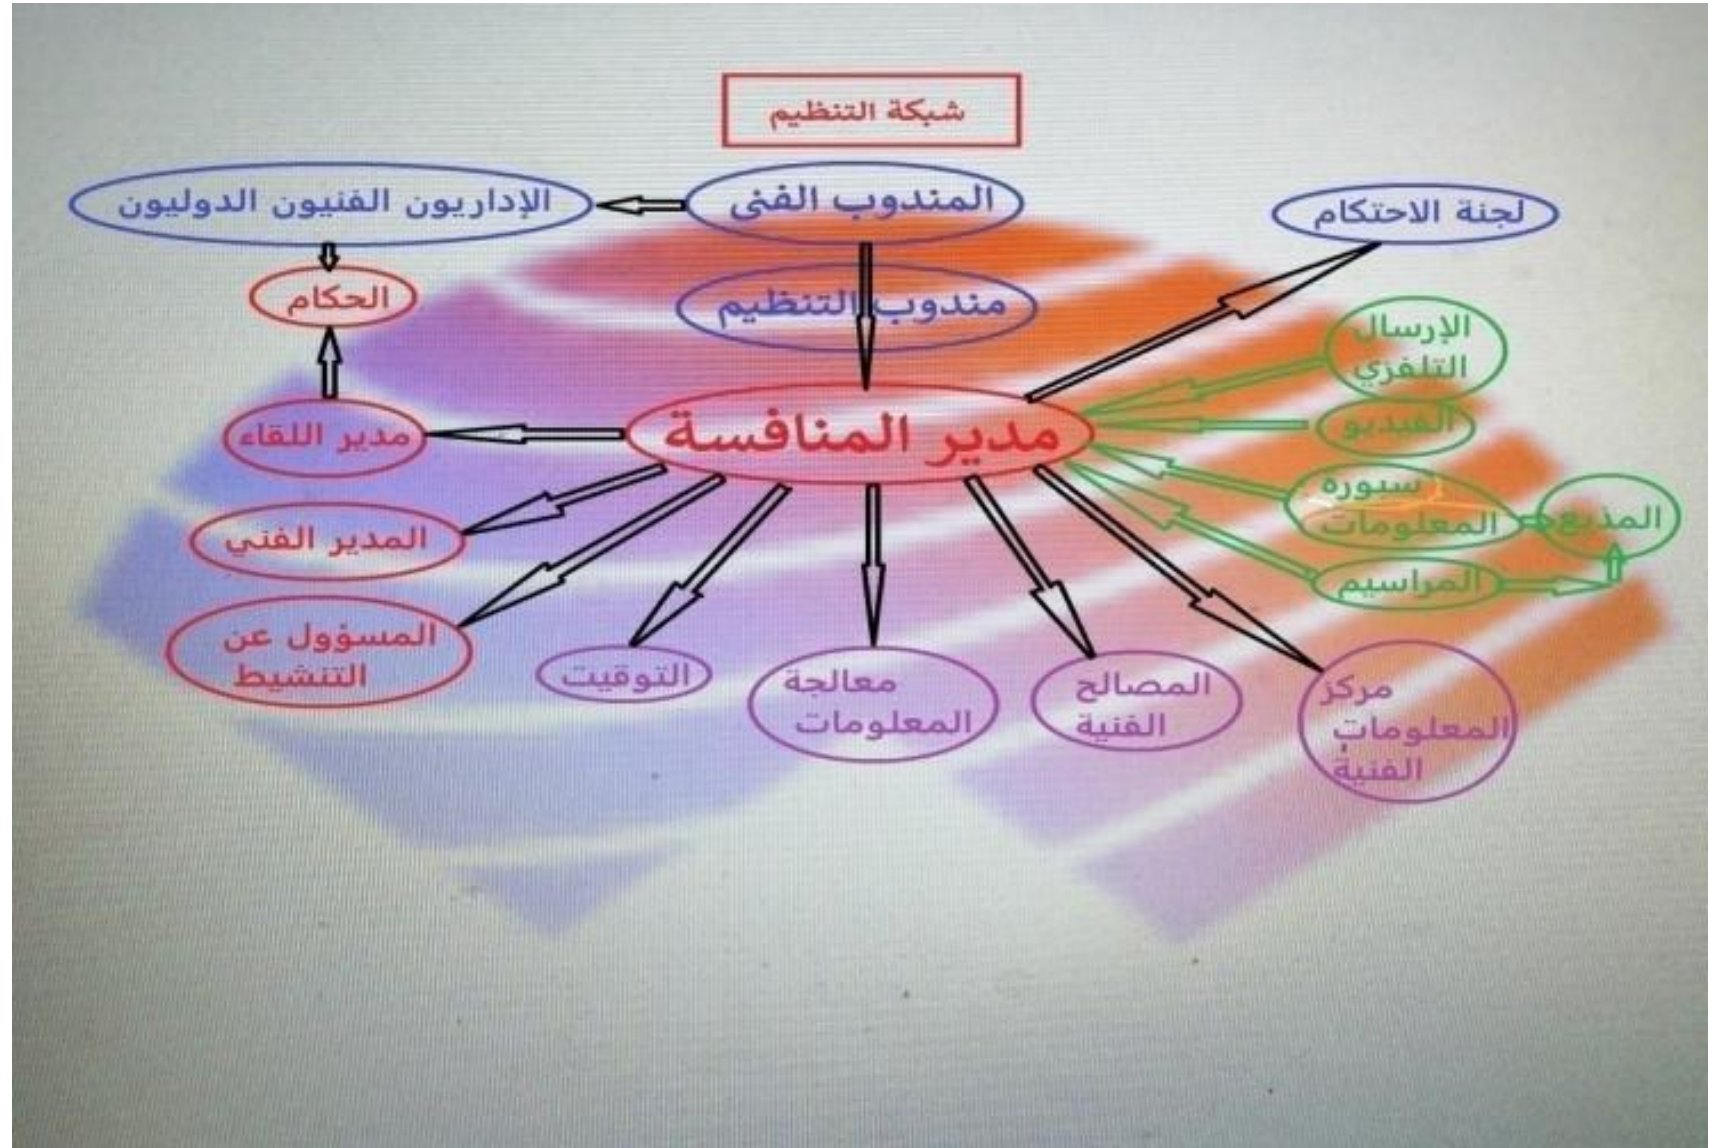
شبكة التنظيم

المندوب الفني

الإداريون الفنيون الدوليون

لجنة الاحتكام

الحكام

مندوب التنظيم

الإرسال التلفزي

مدير اللقاء

مدير المنافسة

الفيديو

سبورة المعلومات

المذيع

المدير الفني

المراسيم

المسؤول عن التنشيط

التوقيت

معالجة المعلومات

المصالح الفنية

مركز المعلومات الفنية